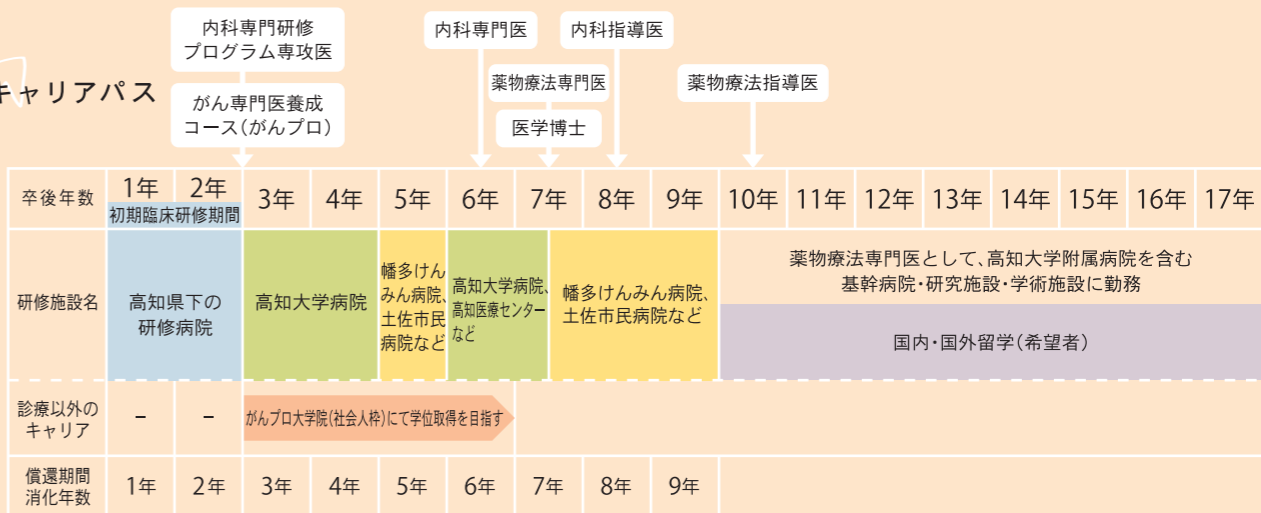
キャリアパス

内科専門研修プログラム専攻医

がん専門医養成コース(がんプロ)

内科専門医

薬物療法専門医

医学博士

内科指導医

薬物療法指導医

| 卒後年数 | 1年 | 2年 | 3年 | 4年 | 5年 | 6年 | 7年 | 8年 | 9年 | 10年 | 11年 | 12年 | 13年 | 14年 | 15年 | 16年 | 17年 |
|---|---|---|---|---|---|---|---|---|---|---|---|---|---|---|---|---|---|
| | 初期臨床研修期間 | | | | | | | | | | | | | | | | |
| 研修施設名 | 高知県下の研修病院 | | 高知大学病院 | | 幡多けんみん病院、土佐市民病院など | 高知大学病院、高知医療センターなど | | 幡多けんみん病院、土佐市民病院など | | 薬物療法専門医として、高知大学附属病院を含む基幹病院・研究施設・学術施設に勤務 / 国内・国外留学(希望者) | | | | | | | |
| 診療以外のキャリア | – | – | がんプロ大学院(社会人枠)にて学位取得を目指す | | | | | | | | | | | | | | |
| 償還期間消化年数 | 1年 | 2年 | 3年 | 4年 | 5年 | 6年 | 7年 | 8年 | 9年 | | | | | | | | |